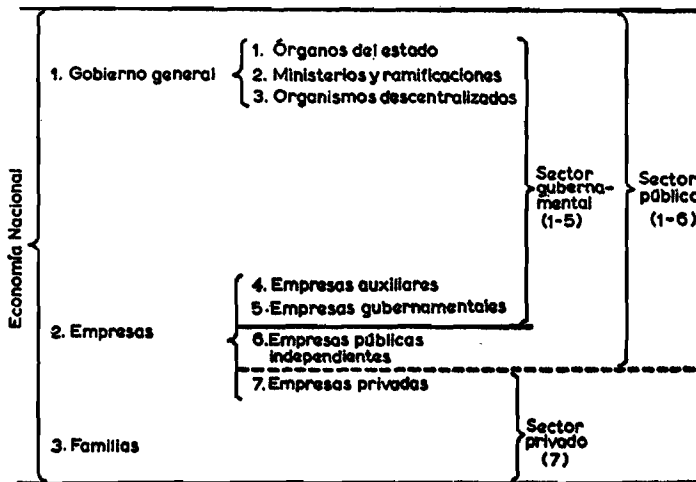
Economía Nacional

1. Gobierno general

1. Órganos del estado
2. Ministerios y ramificaciones
3. Organismos descentralizados

Sector guberna-mental (1-5)

Sector público (1-6)

2. Empresas

4. Empresas auxiliares
5. Empresas gubernamentales
6. Empresas públicas independientes
7. Empresas privadas

3. Familias

Sector privado (7)